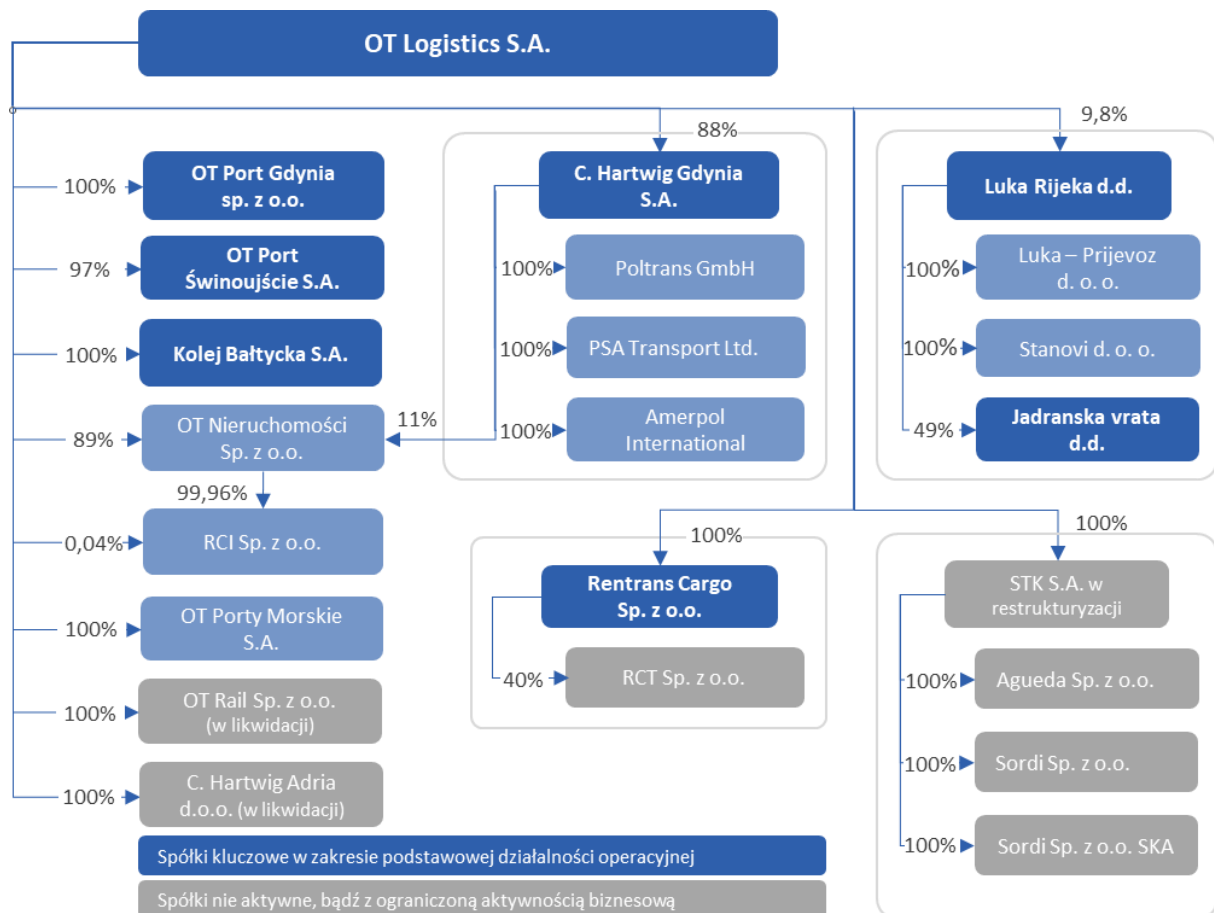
OT Logistics S.A.

100% OT Port Gdynia sp. z o.o.

97% OT Port Świnoujście S.A.

100% Kolej Bałtycka S.A.

89% OT Nieruchomości Sp. z o.o.

99,96%

0,04% RCI Sp. z o.o.

100% OT Porty Morskie S.A.

100% OT Rail Sp. z o.o. (w likwidacji)

100% C. Hartwig Adria d.o.o. (w likwidacji)

88%

C. Hartwig Gdynia S.A.

100% Poltrans GmbH

100% PSA Transport Ltd.

100% Amerpol International

11%

9,8%

Luka Rijeka d.d.

100% Luka – Prijevoz d. o. o.

100% Stanovi d. o. o.

49% Jadranska vrata d.d.

100%

Rentrans Cargo Sp. z o.o.

40% RCT Sp. z o.o.

100%

STK S.A. w restrukturyzacji

100% Agueda Sp. z o.o.

100% Sordi Sp. z o.o.

100% Sordi Sp. z o.o. SKA

Spółki kluczowe w zakresie podstawowej działalności operacyjnej

Spółki nie aktywne, bądź z ograniczoną aktywnością biznesową